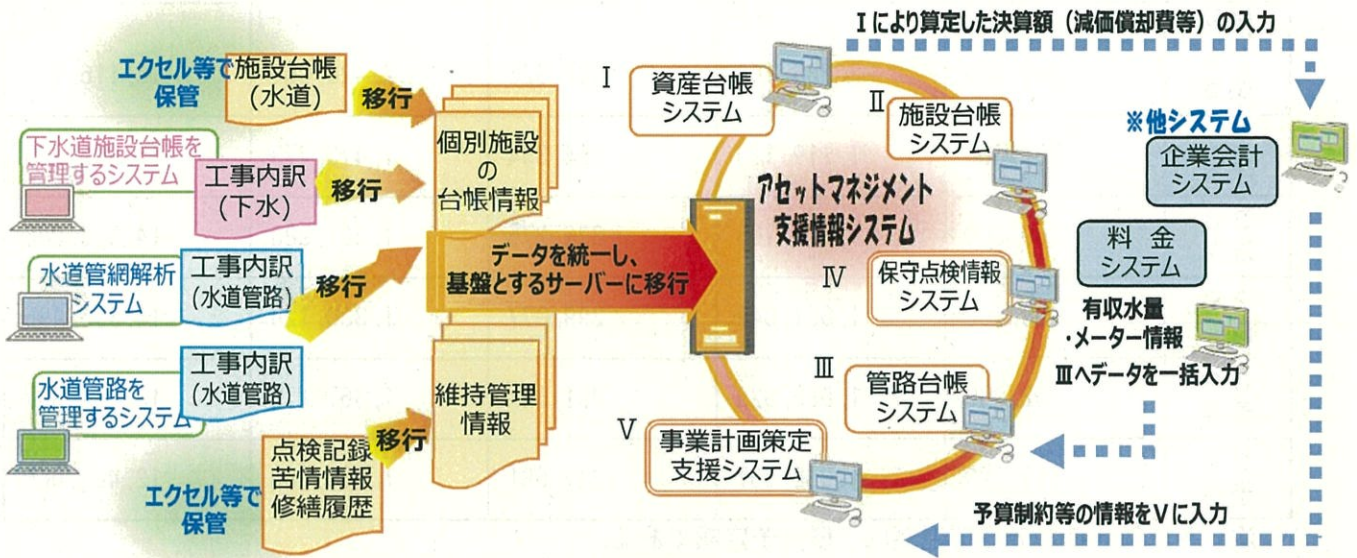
エクセル等で保管

施設台帳（水道）

移行

下水道施設台帳を管理するシステム

工事内訳（下水）

移行

水道管網解析システム

工事内訳（水道管路）

移行

水道管路を管理するシステム

工事内訳（水道管路）

点検記録
苦情情報
修繕履歴

移行

エクセル等で保管

個別施設の台帳情報

データを統一し、基盤とするサーバーに移行

維持管理情報

Ⅰにより算定した決算額（減価償却費等）の入力

Ⅰ 資産台帳システム

Ⅱ 施設台帳システム

アセットマネジメント支援情報システム

Ⅳ 保守点検情報システム

Ⅲ 管路台帳システム

Ⅴ 事業計画策定支援システム

※他システム

企業会計システム

料金システム

有収水量・メーター情報
Ⅲへデータを一括入力

予算制約等の情報をⅤに入力